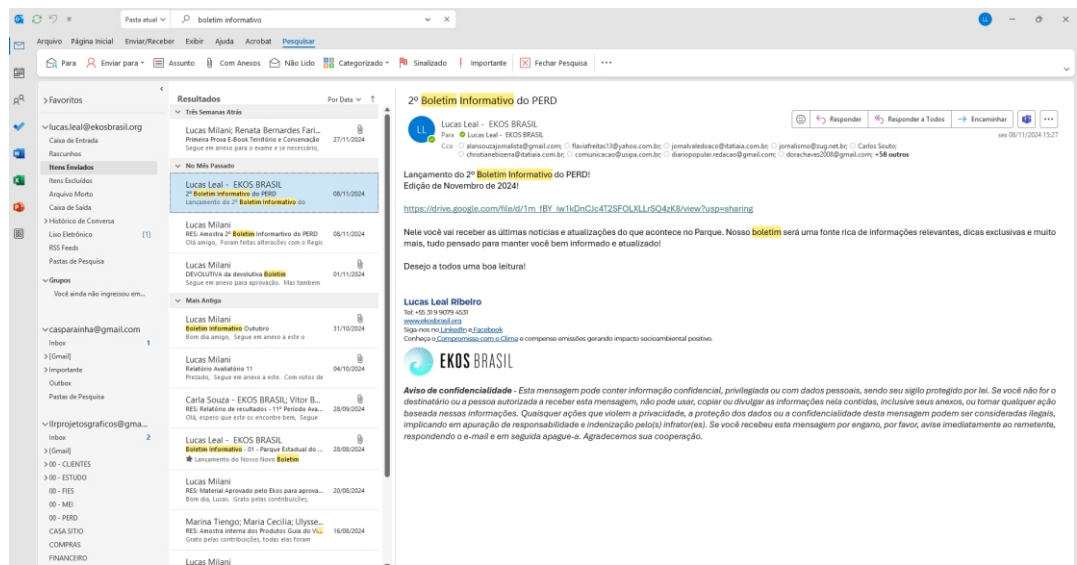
Pasta atual ∨ boletim informativo

Arquivo Página Inicial Enviar/Receber Exibir Ajuda Acrobat Pesquisar

Para Enviar para Assunto Com Anexos Não Lido Categorizado Sinalizado Importante Fechar Pesquisa ···

> Favoritos

∨ lucas.leal@ekosbrasil.org
Caixa de Entrada
Rascunhos
Itens Enviados
Itens Excluídos
Arquivo Morto
Caixa de Saída
> Histórico de Conversa
Lixo Eletrônico [1]
RSS Feeds
Pastas de Pesquisa

∨ Grupos
Você ainda não ingressou em...

∨ casparainha@gmail.com
Inbox 1
> [Gmail]
> Importante
Outbox
Pastas de Pesquisa

∨ llrprojetosgraficos@gma...
Inbox 2
> [Gmail]
> 00 - CLIENTES
> 00 - ESTUDO
00 - FIES
00 - MEI
00 - PERD
CASA SITIO
COMPRAS
FINANCEIRO

Resultados Por Data

∨ Três Semanas Atrás
Lucas Milani; Renata Bernardes Fari... 27/11/2024
Primeira Prova E-Book Território e Conservação
Segue em anexo para o exame e se necessário,

∨ No Mês Passado
Lucas Leal - EKOS BRASIL 08/11/2024
2º Boletim Informativo do PERD
Lançamento do 2º Boletim Informativo do

Lucas Milani 08/11/2024
RES: Amostra 2º Boletim Informativo do PERD
Olá amigo, Foram feitas alterações com o Regis

Lucas Milani 01/11/2024
DEVOLUTIVA da devolutiva Boletim
Segue em anexo para aprovação. Mas também

∨ Mais Antiga
Lucas Milani 31/10/2024
Boletim Informativo Outubro
Bom dia amigo, Segue em anexo e este o

Lucas Milani 04/10/2024
Relatório Avaliatório 11
Prezado, Segue em anexo a este. Com votos de

Carla Souza - EKOS BRASIL; Vitor B... 28/09/2024
RES: Relatório de resultados - 11º Período Ava...
Olá, espero que este o encontre bem, Segue

Lucas Leal - EKOS BRASIL 28/08/2024
Boletim Informativo - 01 - Parque Estadual do ...
Lançamento do Nosso Novo Boletim

Lucas Milani 20/08/2024
RES: Material Aprovado pelo Ekos para aprova...
Bom dia, Lucas. Grato pelas contribuições,

Marina Tiengo; Maria Cecília; Ulysse... 16/08/2024
RES: Amostra interna dos Produtos Guia do Vi...
Grato pelas contribuições, todas elas foram

Lucas Milani

2º Boletim Informativo do PERD

Lucas Leal - EKOS BRASIL
Para Lucas Leal - EKOS BRASIL
Cco alansouzajornalista@gmail.com; flaviafreitas13@yahoo.com.br; jornalvaledoaco@itatiaia.com.br; jornalismo@zug.net.br; Carlos Souto; christianebizena@itatiaia.com.br; comunicacao@usipa.com.br; diariopopular.redacao@gmail.com; dorachaves2008@gmail.com; +58 outros

Responder Responder a Todos Encaminhar ···
sex 08/11/2024 15:27

Lançamento do 2º Boletim Informativo do PERD!
Edição de Novembro de 2024!

https://drive.google.com/file/d/1m_fBY_iw1kDnCJc4T2SFOLXLLrSQ4zK8/view?usp=sharing

Nele você vai receber as últimas notícias e atualizações do que acontece no Parque. Nosso boletim será uma fonte rica de informações relevantes, dicas exclusivas e muito mais, tudo pensado para manter você bem informado e atualizado!

Desejo a todos uma boa leitura!

Lucas Leal Ribeiro
Tel: +55 31 9 9079 4531
www.ekosbrasil.org
Siga-nos no LinkedIn e Facebook
Conheça o Compromisso com o Clima e compense emissões gerando impacto socioambiental positivo.

EKOS BRASIL

Aviso de confidencialidade - Esta mensagem pode conter informação confidencial, privilegiada ou com dados pessoais, sendo seu sigilo protegido por lei. Se você não for o destinatário ou a pessoa autorizada a receber esta mensagem, não pode usar, copiar ou divulgar as informações nela contidas, inclusive seus anexos, ou tomar qualquer ação baseada nessas informações. Quaisquer ações que violem a privacidade, a proteção dos dados ou a confidencialidade desta mensagem podem ser consideradas ilegais, implicando em apuração de responsabilidade e indenização pelo(s) infrator(es). Se você recebeu esta mensagem por engano, por favor, avise imediatamente ao remetente, respondendo o e-mail e em seguida apague-a. Agradecemos sua cooperação.